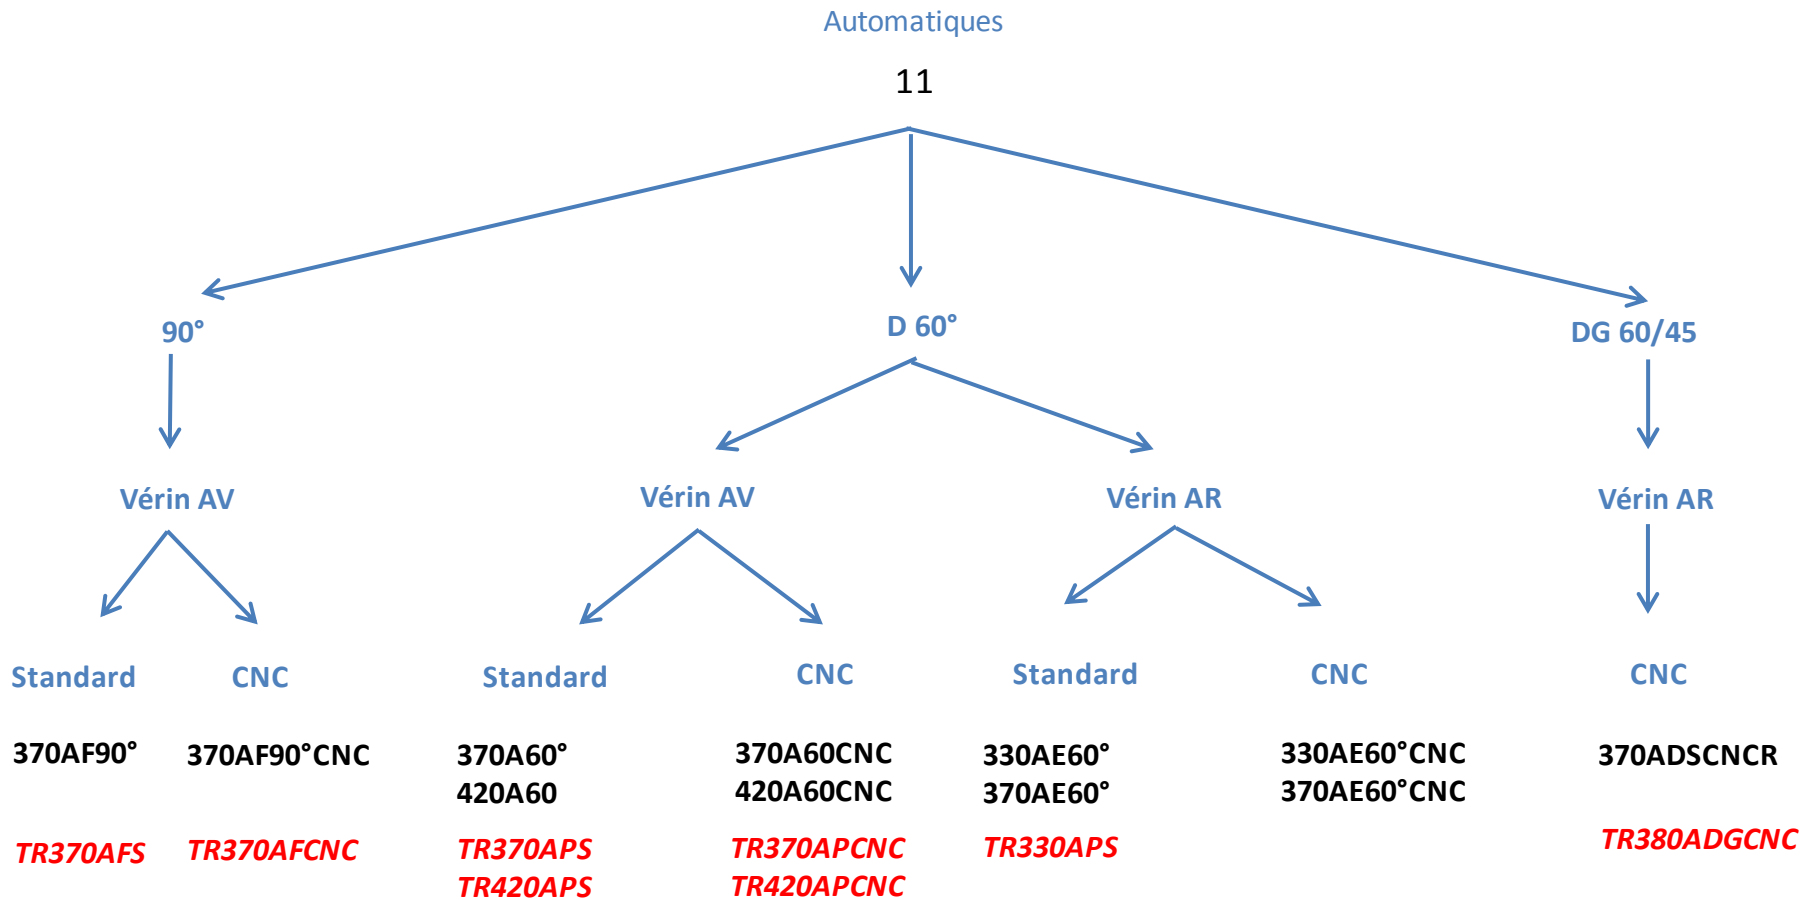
Automatiques

11

90°

D 60°

DG 60/45

Vérin AV

Vérin AV

Vérin AR

Vérin AR

Standard

CNC

Standard

CNC

Standard

CNC

CNC

370AF90°

370AF90°CNC

370A60°
420A60

370A60CNC
420A60CNC

330AE60°
370AE60°

330AE60°CNC
370AE60°CNC

370ADSCNCR

TR370AFS

TR370AFCNC

TR370APS
TR420APS

TR370APCNC
TR420APCNC

TR330APS

TR380ADGCNC